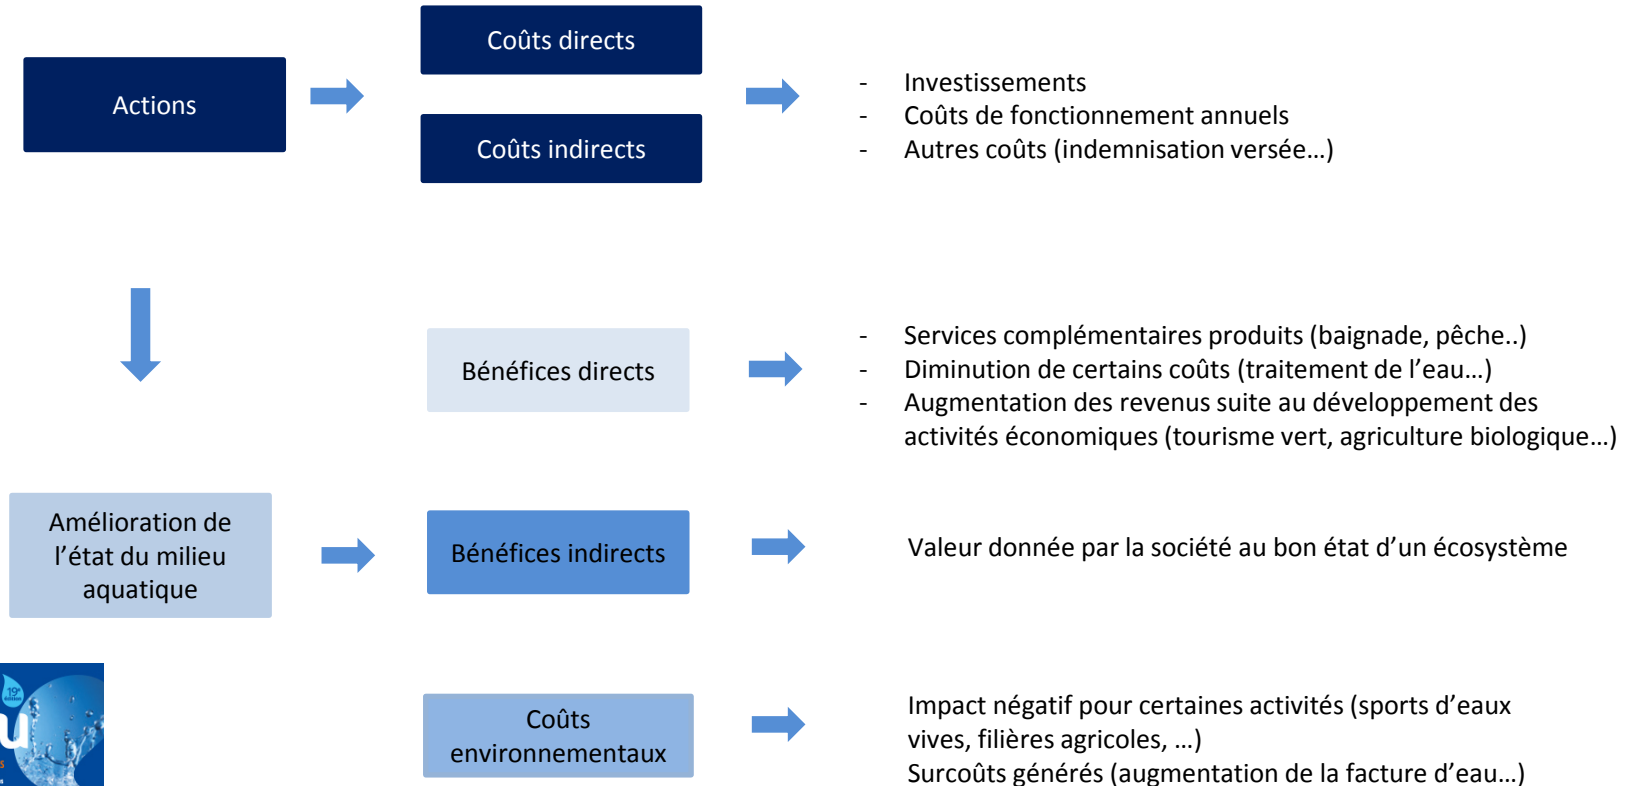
Actions

Coûts directs

Coûts indirects

- Investissements
- Coûts de fonctionnement annuels
- Autres coûts (indemnisation versée…)

Bénéfices directs

- Services complémentaires produits (baignade, pêche..)
- Diminution de certains coûts (traitement de l’eau…)
- Augmentation des revenus suite au développement des activités économiques (tourisme vert, agriculture biologique…)

Amélioration de l’état du milieu aquatique

Bénéfices indirects

Valeur donnée par la société au bon état d’un écosystème

Coûts environnementaux

Impact négatif pour certaines activités (sports d’eaux vives, filières agricoles, …)
Surcoûts générés (augmentation de la facture d’eau…)